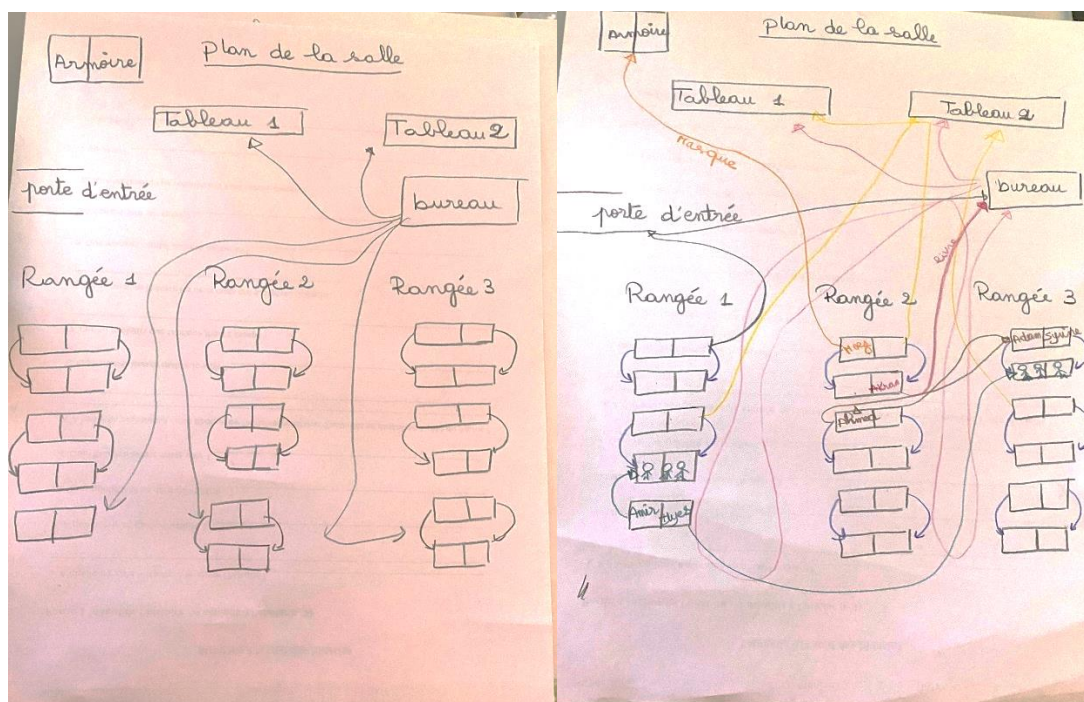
Armoire

Plan de la salle

Tableau 1

Tableau 2

porte d'entrée

bureau

Rangée 1

Rangée 2

Rangée 3

Armoire

Plan de la salle

Tableau 1

Tableau 2

masque

bureau

porte d'entrée

Rangée 1

Rangée 2

Rangée 3

Marg

Adam

Sgun

Ahmed

Amir

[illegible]